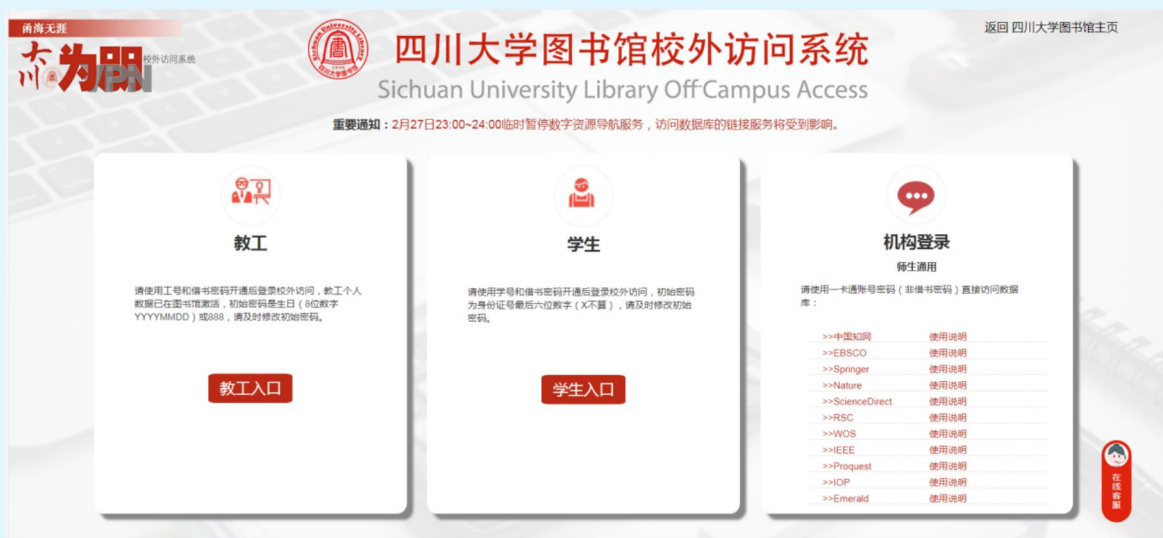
函海无涯
川大 为明 VPN 校外访问系统

四川大学图书馆校外访问系统
Sichuan University Library Off-Campus Access

返回 四川大学图书馆主页

重要通知：2月27日23:00~24:00临时暂停数字资源导航服务，访问数据库的链接服务将受到影响。

教工

请使用工号和借书密码开通后登录校外访问，教工个人数据已在图书馆激活，初始密码是生日（8位数字YYYYMMDD）或888，请及时修改初始密码。

教工入口

学生

请使用学号和借书密码开通后登录校外访问，初始密码为身份证号最后六位数字（X不算），请及时修改初始密码。

学生入口

机构登录

师生通用

请使用一卡通账号密码（非借书密码）直接访问数据库：

| | |
|---|---|
| >>中国知网 | 使用说明 |
| >>EBSCO | 使用说明 |
| >>Springer | 使用说明 |
| >>Nature | 使用说明 |
| >>ScienceDirect | 使用说明 |
| >>RSC | 使用说明 |
| >>WOS | 使用说明 |
| >>IEEE | 使用说明 |
| >>Proquest | 使用说明 |
| >>IOP | 使用说明 |
| >>Emerald | 使用说明 |

在线客服